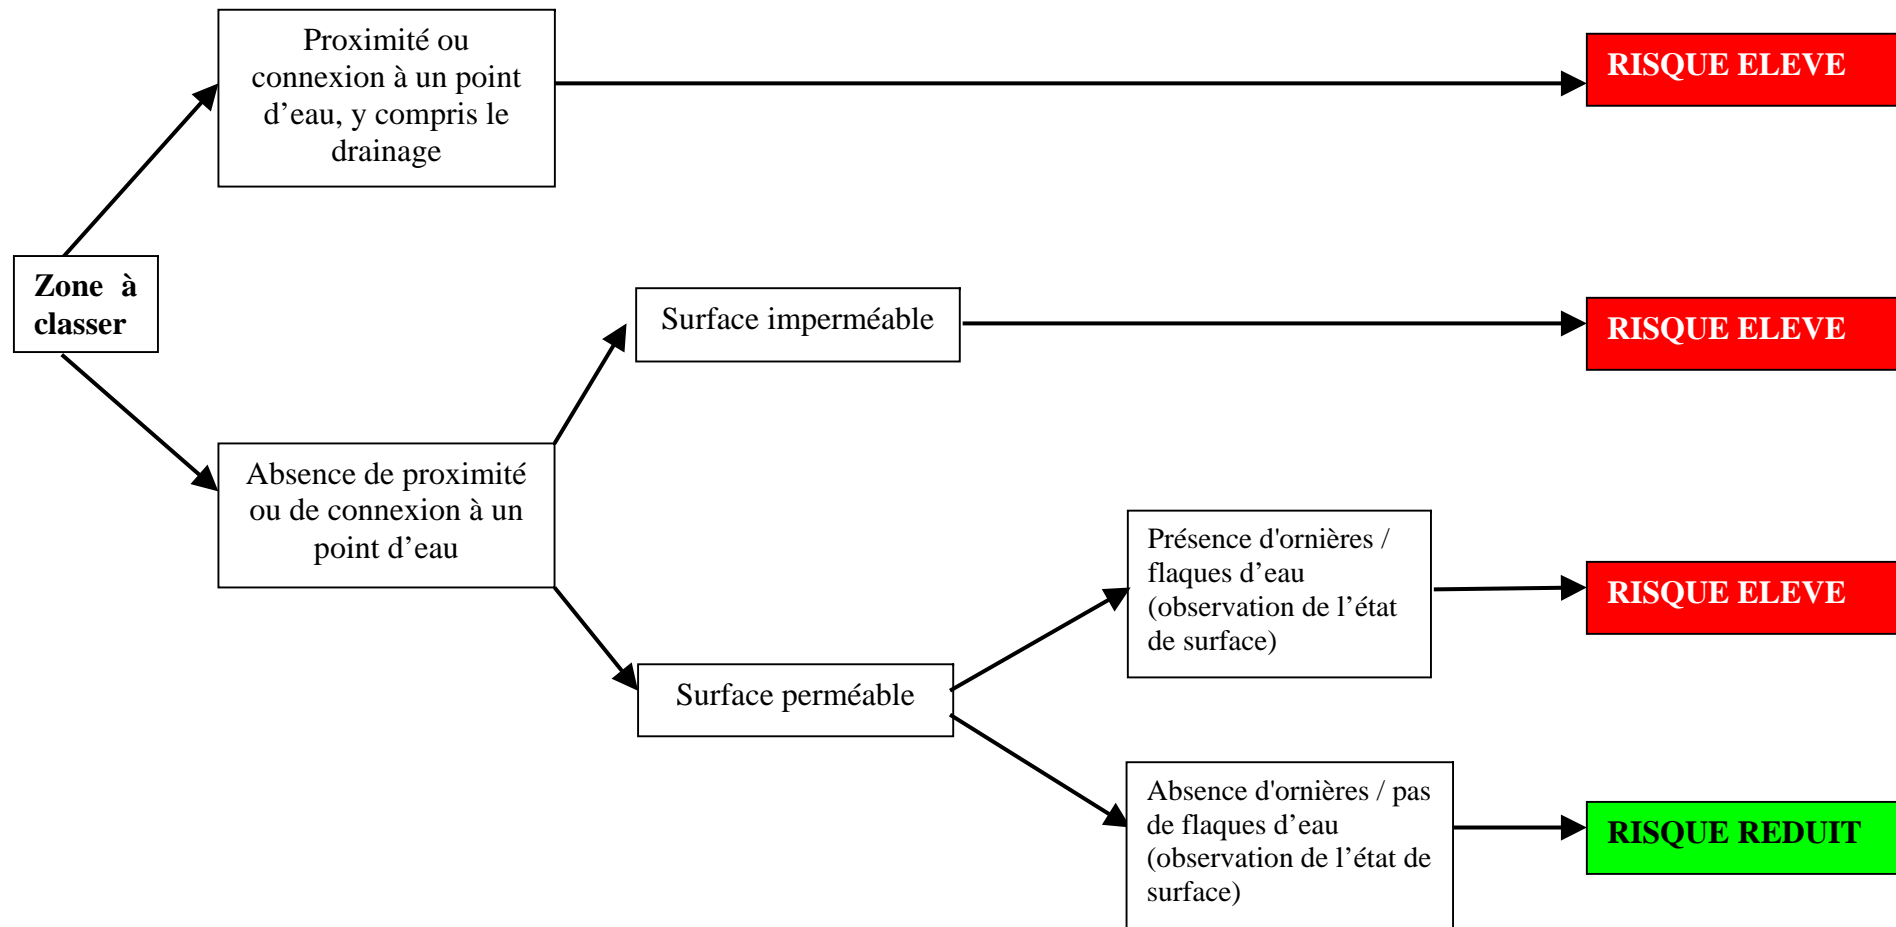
Zone à classer

Proximité ou connexion à un point d’eau, y compris le drainage

RISQUE ELEVE

Absence de proximité ou de connexion à un point d’eau

Surface imperméable

RISQUE ELEVE

Surface perméable

Présence d'ornières / flaques d’eau (observation de l’état de surface)

RISQUE ELEVE

Absence d'ornières / pas de flaques d’eau (observation de l’état de surface)

RISQUE REDUIT